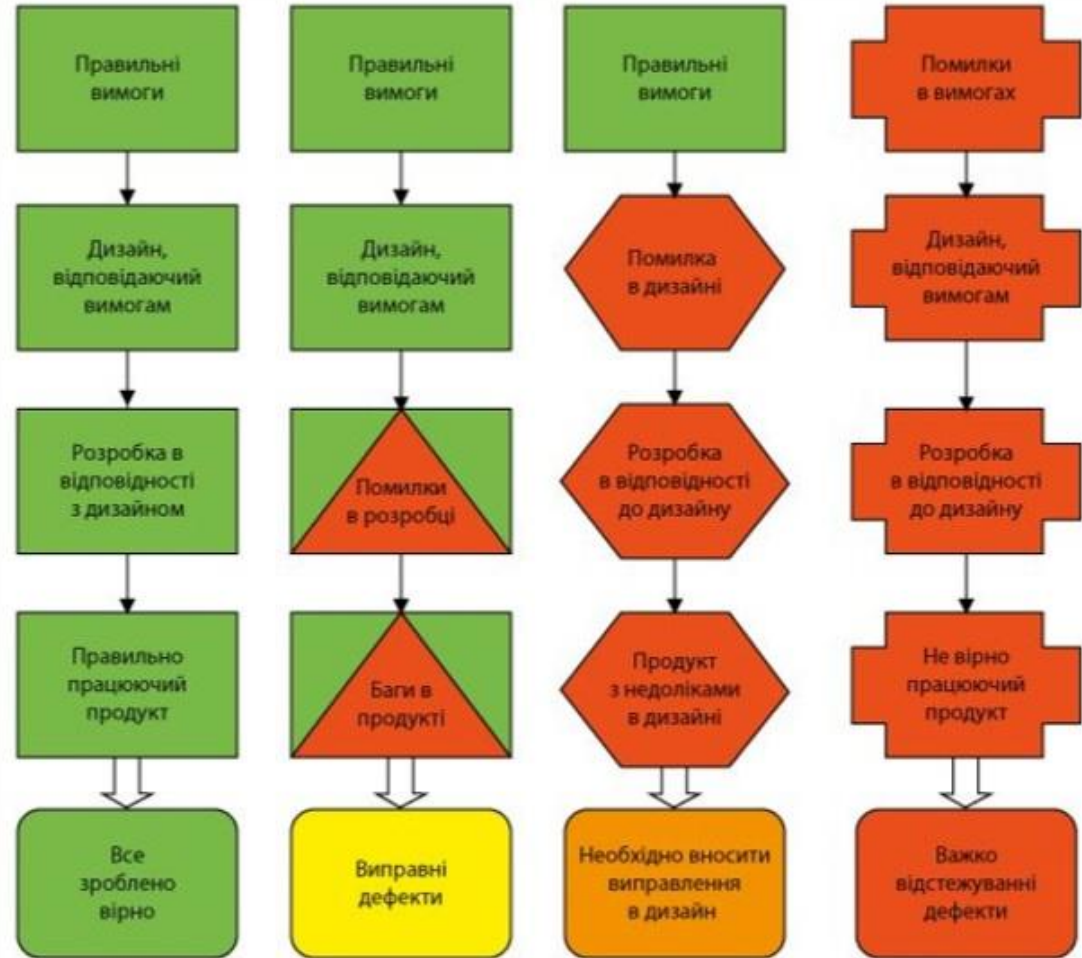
Правильні вимоги

Дизайн, відповідаючий вимогам

Розробка в відповідності з дизайном

Правильно працюючий продукт

Все зроблено вірно

Правильні вимоги

Дизайн, відповідаючий вимогам

Помилки в розробці

Баги в продукті

Виправні дефекти

Правильні вимоги

Помилка в дизайні

Розробка в відповідності до дизайну

Продукт з недоліками в дизайні

Необхідно вносити виправлення в дизайн

Помилки в вимогах

Дизайн, відповідаючий вимогам

Розробка в відповідності до дизайну

Не вірно працюючий продукт

Важко відстежуванні дефекти